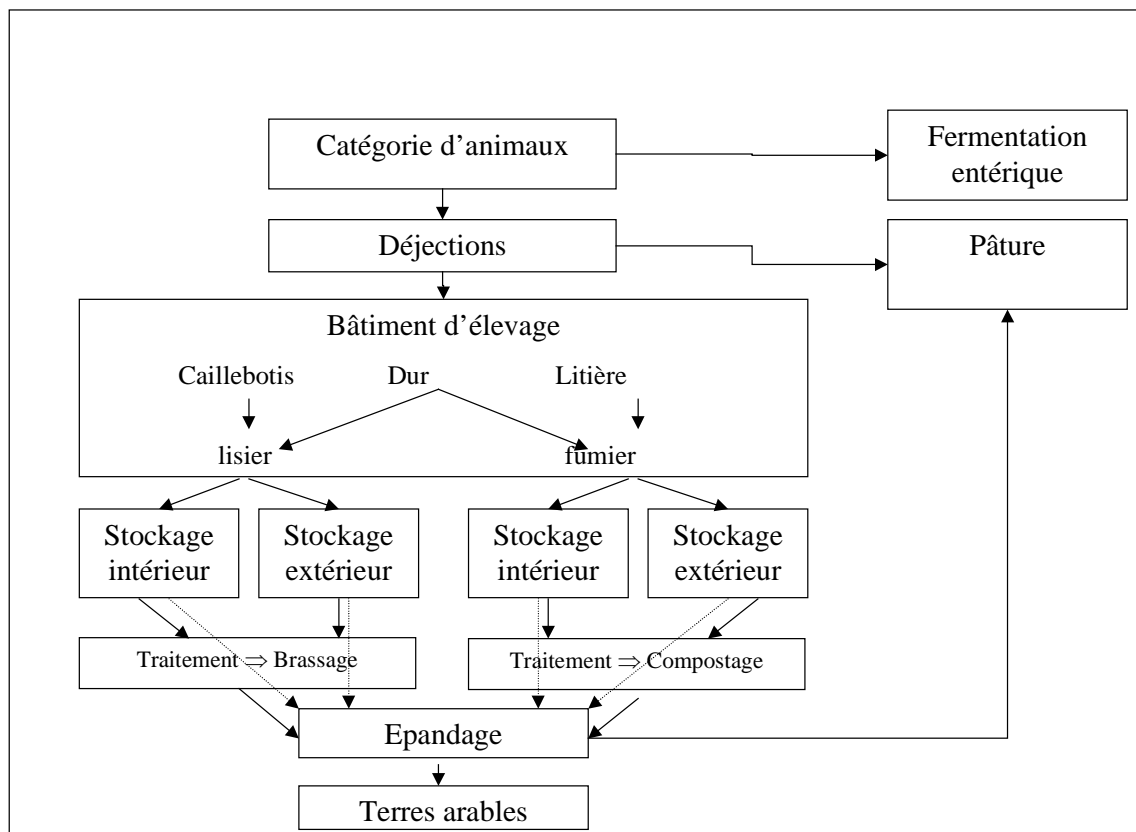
Catégorie d'animaux

Fermentation entérique

Déjections

Pâture

Bâtiment d'élevage

Caillebotis

Dur

Litière

lisier

fumier

Stockage intérieur

Stockage extérieur

Stockage intérieur

Stockage extérieur

Traitement $\Rightarrow$ Brassage

Traitement $\Rightarrow$ Compostage

Epandage

Terres arables